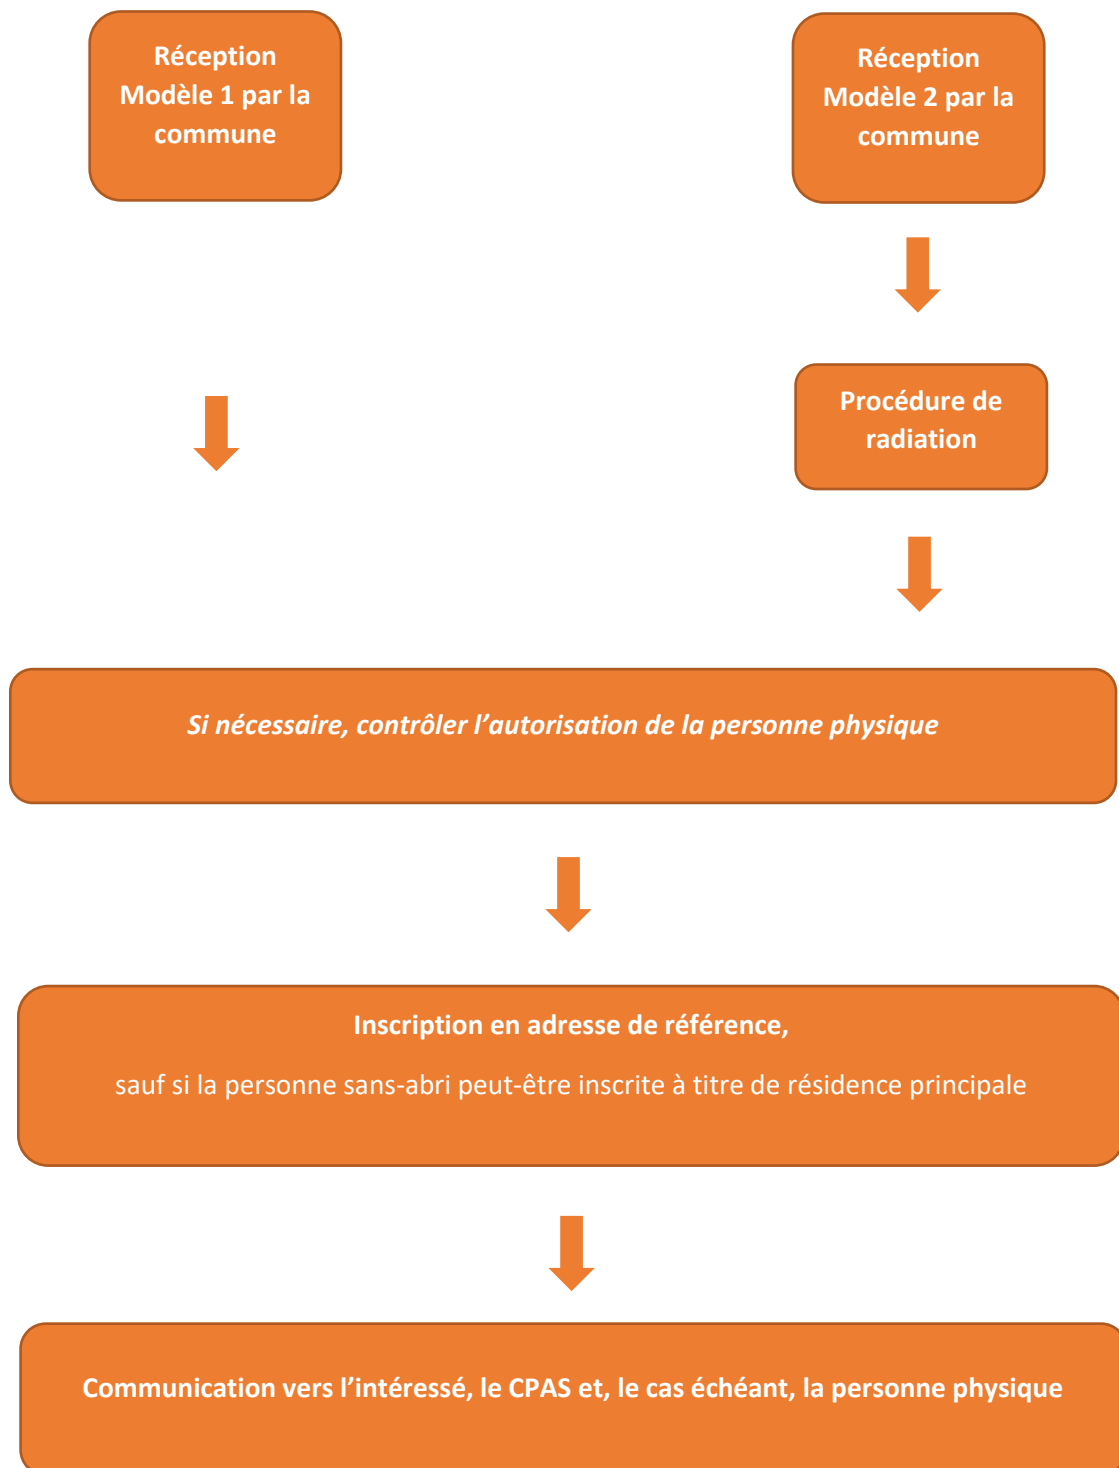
Réception Modèle 1 par la commune

Réception Modèle 2 par la commune

Procédure de radiation

*Si nécessaire, contrôler l’autorisation de la personne physique*

**Inscription en adresse de référence,**

sauf si la personne sans-abri peut-être inscrite à titre de résidence principale

**Communication vers l’intéressé, le CPAS et, le cas échéant, la personne physique**